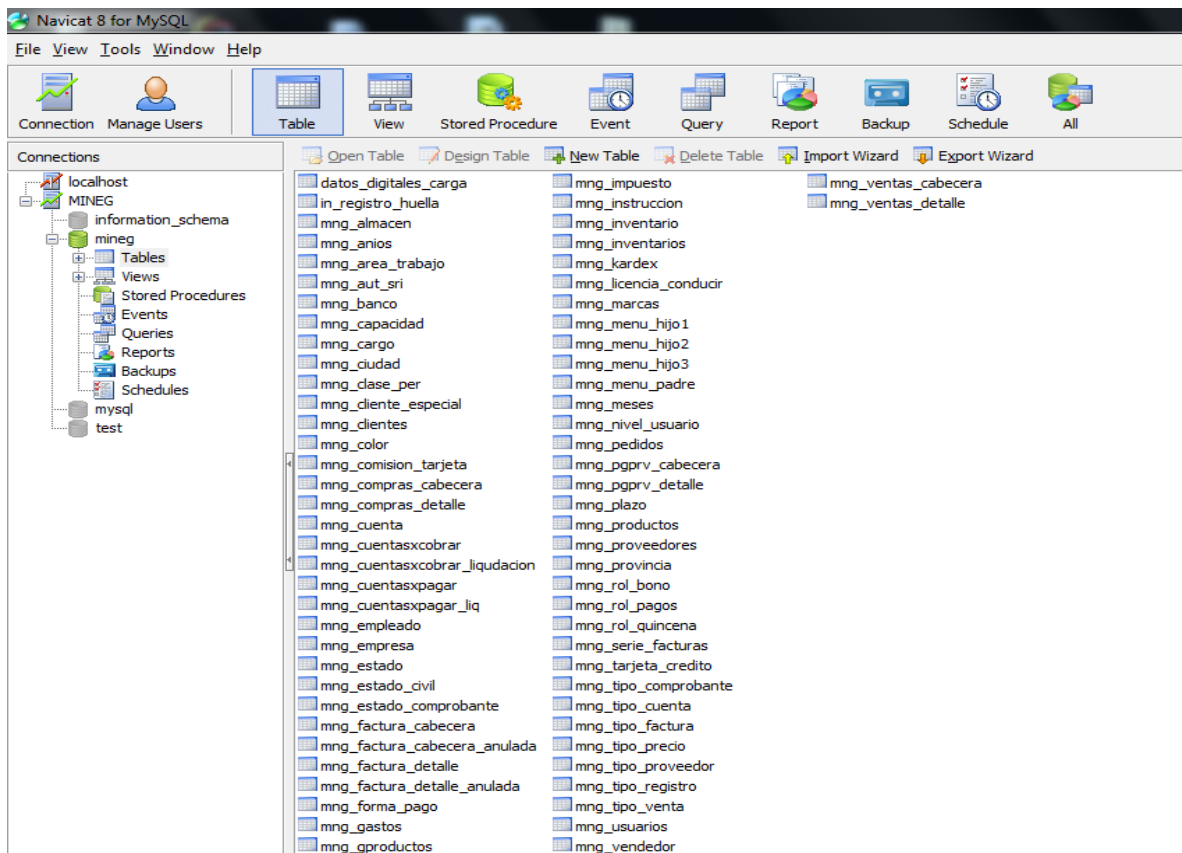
Navicat 8 for MySQL

File View Tools Window Help

Connection Manage Users Table View Stored Procedure Event Query Report Backup Schedule All

Connections

localhost
MINEG
information_schema
mineg
Tables
Views
Stored Procedures
Events
Queries
Reports
Backups
Schedules
mysql
test

Open Table Design Table New Table Delete Table Import Wizard Export Wizard

datos_digitales_carga
in_registro_huella
mng_almacen
mng_anios
mng_area_trabajo
mng_aut_sri
mng_banco
mng_capacidad
mng_cargo
mng_ciudad
mng_clase_per
mng_cliente_especial
mng_clientes
mng_color
mng_comision_tarjeta
mng_compras_cabecera
mng_compras_detalle
mng_cuenta
mng_cuentasxcobrar
mng_cuentasxcobrar_liqudacion
mng_cuentasxpagar
mng_cuentasxpagar_liq
mng_empleado
mng_empresa
mng_estado
mng_estado_civil
mng_estado_comprobante
mng_factura_cabecera
mng_factura_cabecera_anulada
mng_factura_detalle
mng_factura_detalle_anulada
mng_forma_pago
mng_gastos
mng_gproductos

mng_impuesto
mng_instruccion
mng_inventario
mng_inventarios
mng_kardex
mng_licencia_conducir
mng_marcas
mng_menu_hijo1
mng_menu_hijo2
mng_menu_hijo3
mng_menu_padre
mng_meses
mng_nivel_usuario
mng_pedidos
mng_pgprv_cabecera
mng_pgprv_detalle
mng_plazo
mng_productos
mng_proveedores
mng_provincia
mng_rol_bono
mng_rol_pagos
mng_rol_quincena
mng_serie_facturas
mng_tarjeta_credito
mng_tipo_comprobante
mng_tipo_cuenta
mng_tipo_factura
mng_tipo_precio
mng_tipo_proveedor
mng_tipo_registro
mng_tipo_venta
mng_usuarios
mng_vendedor

mng_ventas_cabecera
mng_ventas_detalle